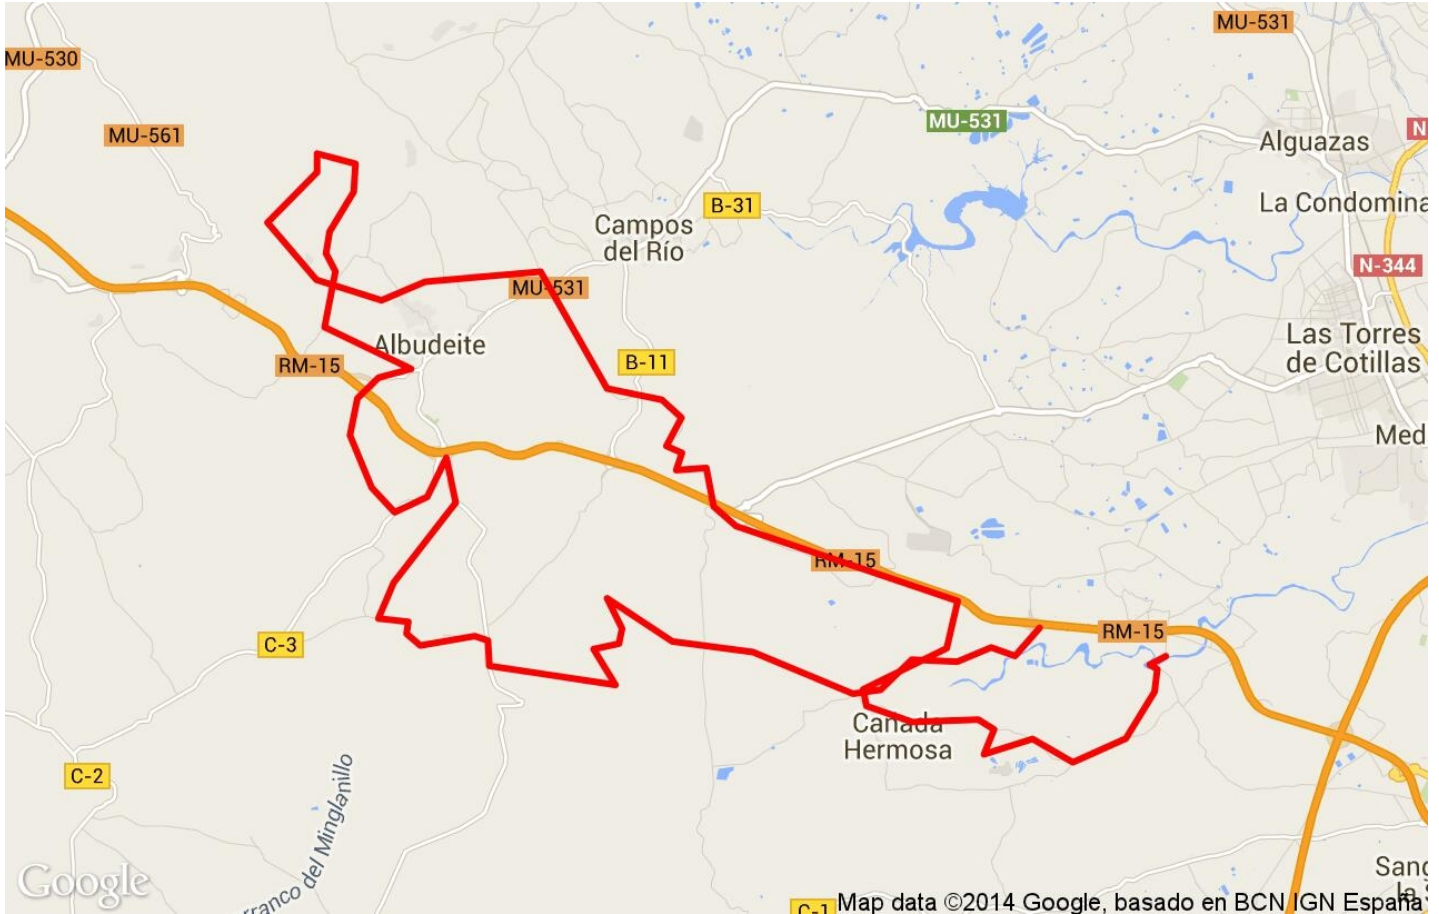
MU-530
MU-561
MU-531
MU-531
Alguazas
La Condomina
B-31
Campos del Río
N-344
MU-531
Las Torres de Cotillas
Albudeite
RM-15
B-11
Med
RM-15
RM-15
C-3
Cañada Hermosa
C-2
Barranco del Minglanillo
Google
C-1
Map data ©2014 Google, basado en BCN IGN España
Sang